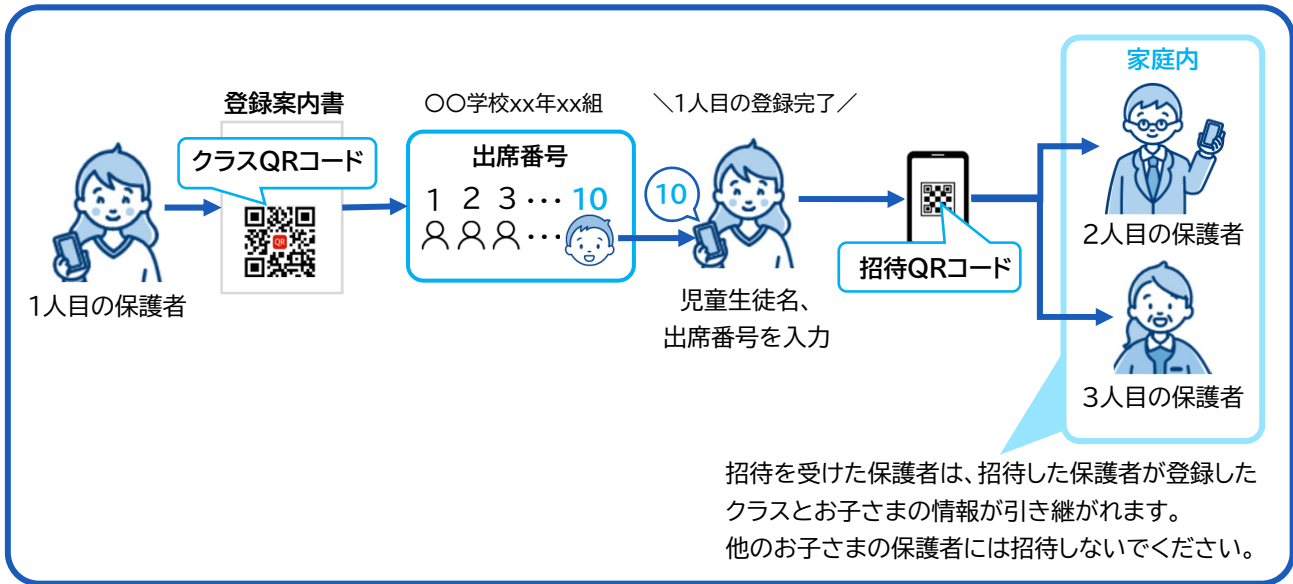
登録案内書

クラスQRコード

1人目の保護者

〇〇学校xx年xx組

出席番号

1 2 3・・・10

・・・

＼1人目の登録完了／

10

児童生徒名、出席番号を入力

招待QRコード

家庭内

2人目の保護者

3人目の保護者

招待を受けた保護者は、招待した保護者が登録したクラスとお子さまの情報が引き継がれます。
他のお子さまの保護者には招待しないでください。